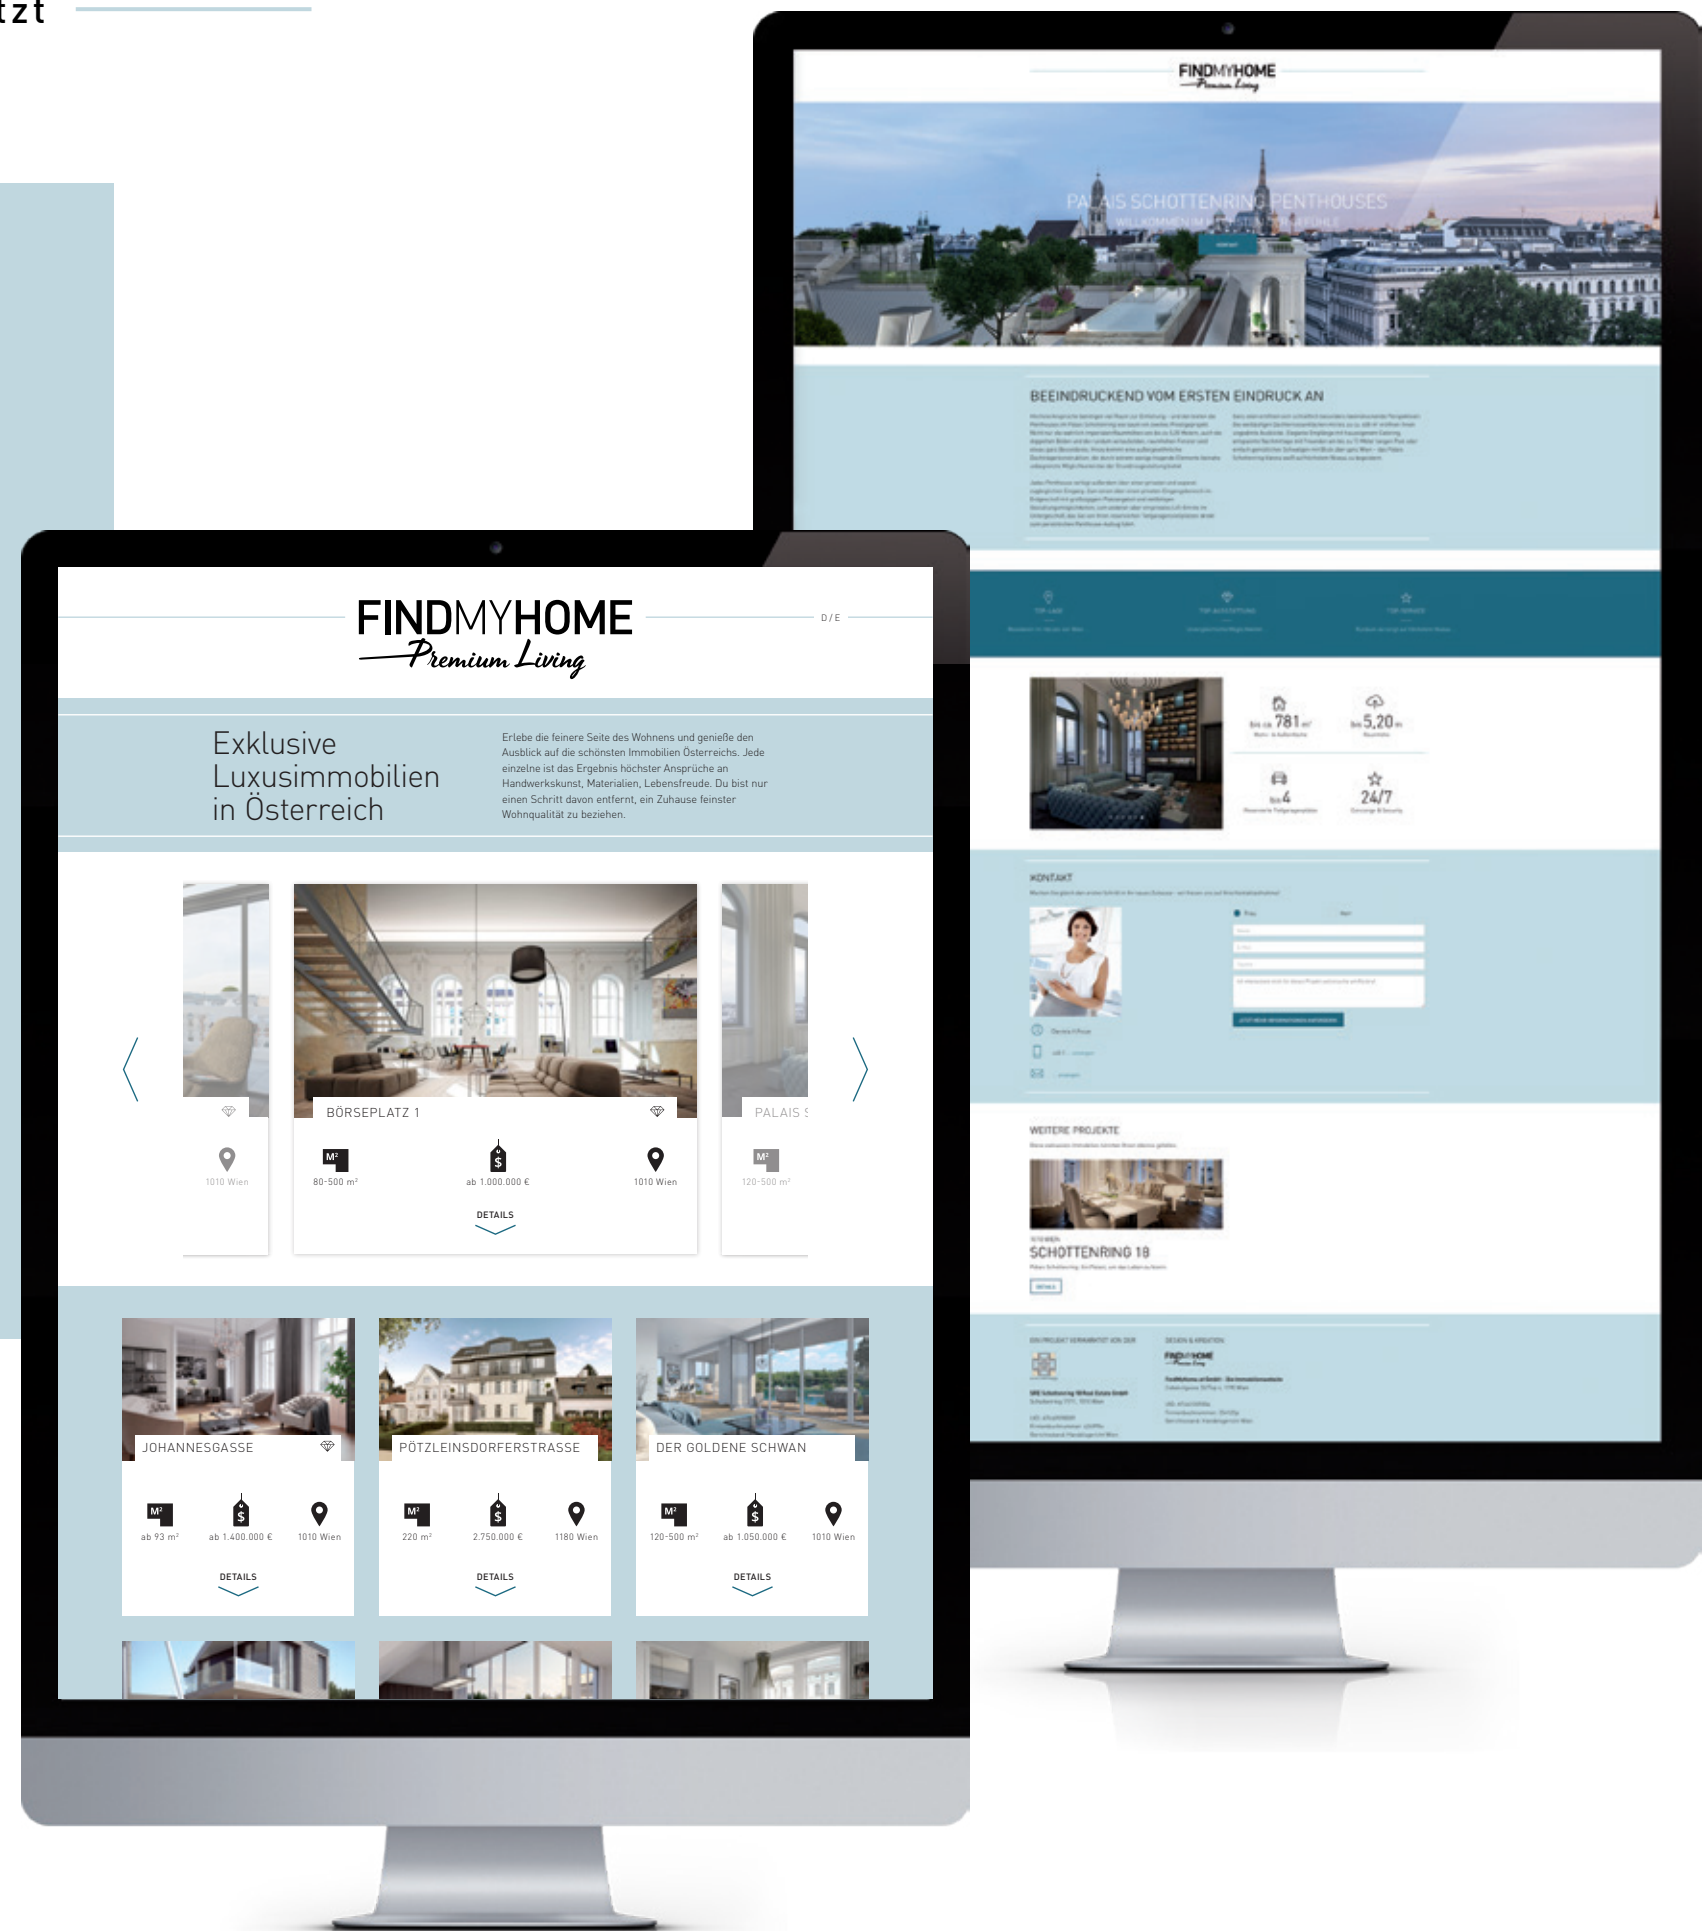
tzt

FINDMYHOME
Premium Living

PALAIS SCHOTTENRING PENTHOUSES
WILLKOMMEN IM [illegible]

BEEINDRUCKEND VOM ERSTEN EINDRUCK AN

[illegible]

bis ca. 781 m²
bis 5,20 m
bis 4
24/7

KONTAKT

WEITERE PROJEKTE

SCHOTTENRING 18

FINDMYHOME
Premium Living

D / E

Exklusive Luxusimmobilien in Österreich

Erlebe die feinere Seite des Wohnens und genieße den Ausblick auf die schönsten Immobilien Österreichs. Jede einzelne ist das Ergebnis höchster Ansprüche an Handwerkskunst, Materialien, Lebensfreude. Du bist nur einen Schritt davon entfernt, ein Zuhause feinster Wohnqualität zu beziehen.

1010 Wien

BÖRSEPLATZ 1
M²
80-500 m²
ab 1.000.000 €
1010 Wien
DETAILS

PALAIS S
M²
120-500 m²

JOHANNESGASSE
M²
ab 93 m²
ab 1.400.000 €
1010 Wien
DETAILS

PÖTZLEINSDORFERSTRASSE
M²
220 m²
2.750.000 €
1180 Wien
DETAILS

DER GOLDENE SCHWAN
M²
120-500 m²
ab 1.050.000 €
1010 Wien
DETAILS